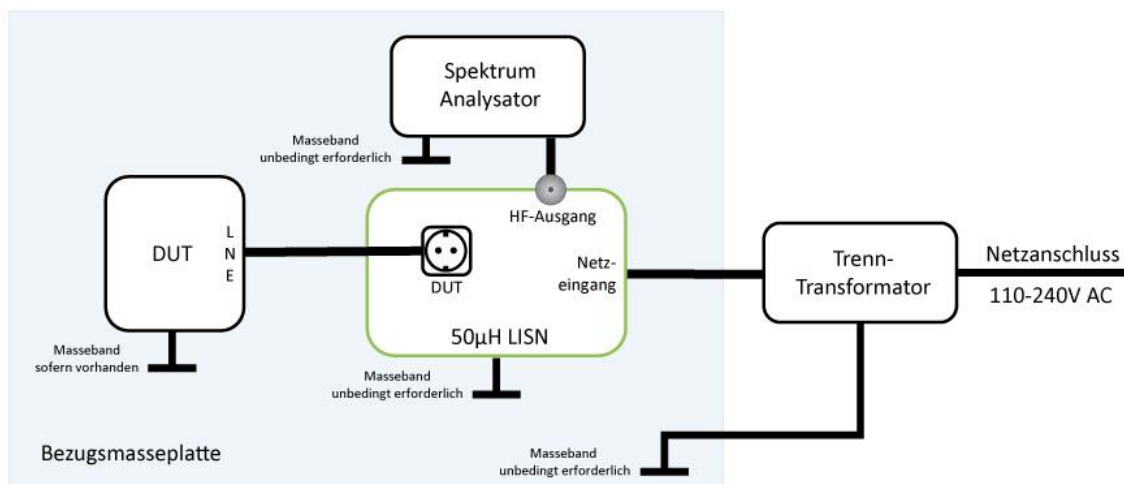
Spektrum Analysator

Masseband unbedingt erforderlich

HF-Ausgang

DUT

L
N
E

DUT

Netzeingang

Trenn-Transformator

Netzanschluss

110-240V AC

50µH LISN

Masseband sofern vorhanden

Masseband unbedingt erforderlich

Masseband unbedingt erforderlich

Bezugsmasseplatte